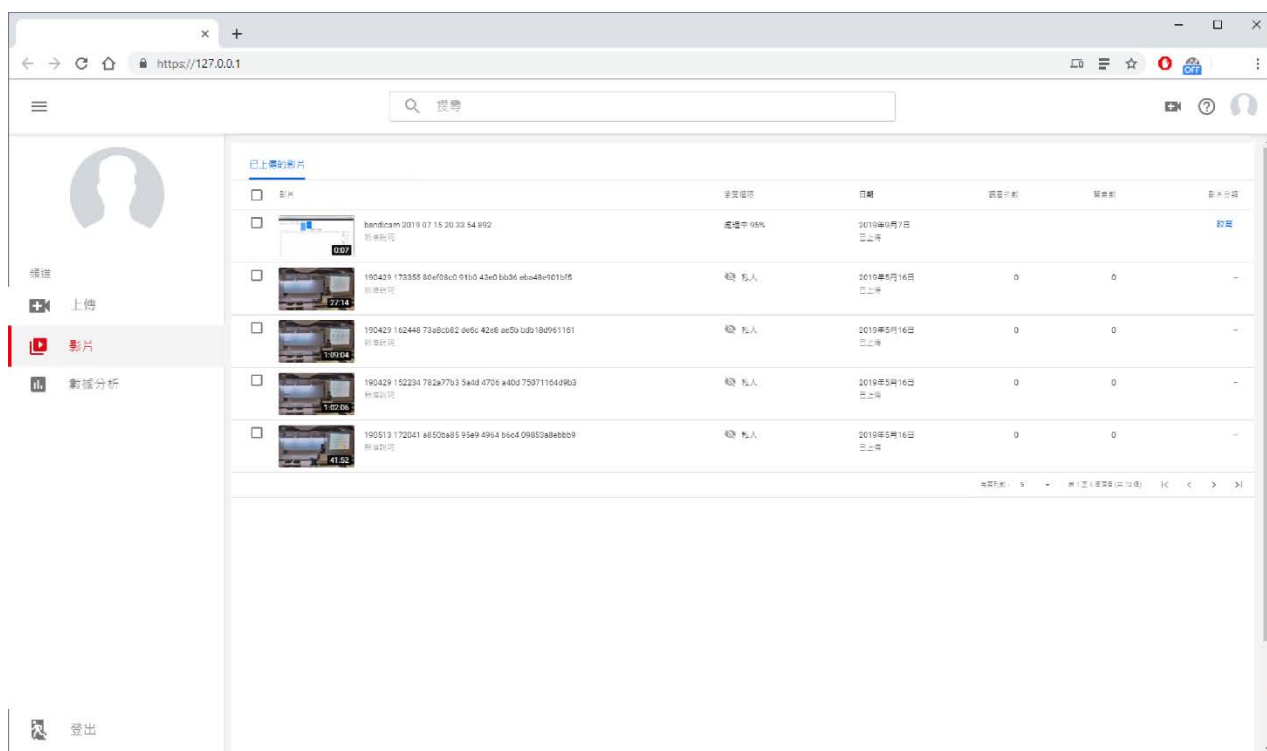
https://127.0.0.1

搜尋

頻道

上傳

影片

數據分析

登出

已上傳的影片

| | 影片 | 瀏覽權限 | 日期 | 觀看次數 | 留言數 | 影片分類 |
|---|---|---|---|---|---|---|
| | 0:07 bandicam 2019 07 15 20 33 54 892 新增說明 | 處理中 95% | 2019年9月7日 已上傳 | | | 設定 |
| | 27:14 190429 173355 80ef08c0 91b0 43e0 bb36 eba48e901bf5 新增說明 | 私人 | 2019年5月16日 已上傳 | 0 | 0 | - |
| | 1:09:04 190429 162448 78a8cb82 de6c 42e8 ae5b bdb18d961151 新增說明 | 私人 | 2019年5月16日 已上傳 | 0 | 0 | - |
| | 1:02:06 190429 152234 782a77b3 5a4d 4706 a40d 75071164d9b3 新增說明 | 私人 | 2019年5月16日 已上傳 | 0 | 0 | - |
| | 41:52 190513 172041 a850ba85 95e9 4964 b6c4 09853a8ebbb9 新增說明 | 私人 | 2019年5月16日 已上傳 | 0 | 0 | - |

每頁列數: 5 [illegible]